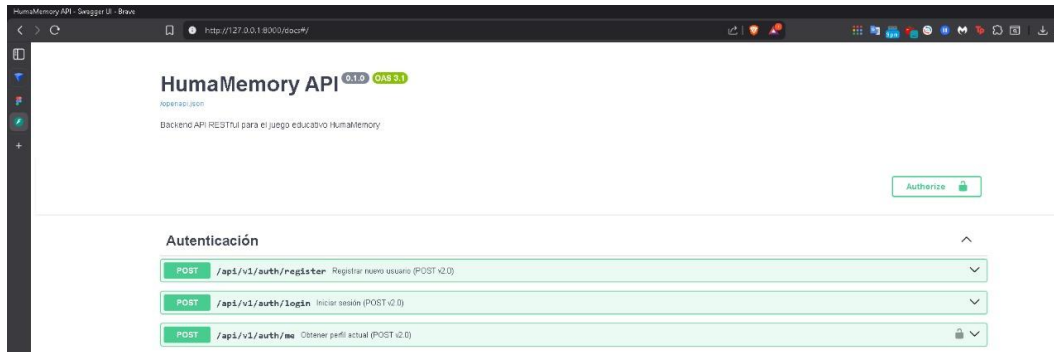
HumaMemory API - Swagger UI - Brave

http://127.0.0.1:8000/docs#/

HumaMemory API 0.1.0 OAS 3.1

/openapi.json

Backend API RESTful para el juego educativo HumaMemory

Authorize

Autenticación

POST /api/v1/auth/register Registrar nuevo usuario (POST v2.0)

POST /api/v1/auth/login Iniciar sesión (POST v2.0)

POST /api/v1/auth/me Obtener perfil actual (POST v2.0)